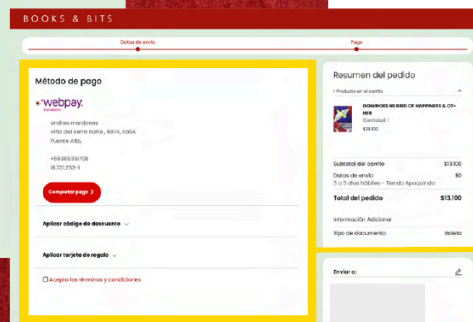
BOOKS & BITS

Datos de envío

Pago

Método de pago

webpay.

andres mardones
viña del carmen norte, 1974, casa.
Puente Alto.

+56935351706
18.721.253-1

Completar pago

Aplicar código de descuento

Aplicar tarjeta de regalo

Acepto los términos y condiciones

Resumen del pedido

1 Producto en el carrito

DOMINOES SEEDS OF HAPPINESS & CD - NEW
Cantidad: 1
$13.100

Subtotal del carrito $13.100

Datos de envío $0
3 a 5 días hábiles - Tienda Apoquindo

Total del pedido $13.100

Información Adicional

Tipo de documento Boleta

Enviar a: